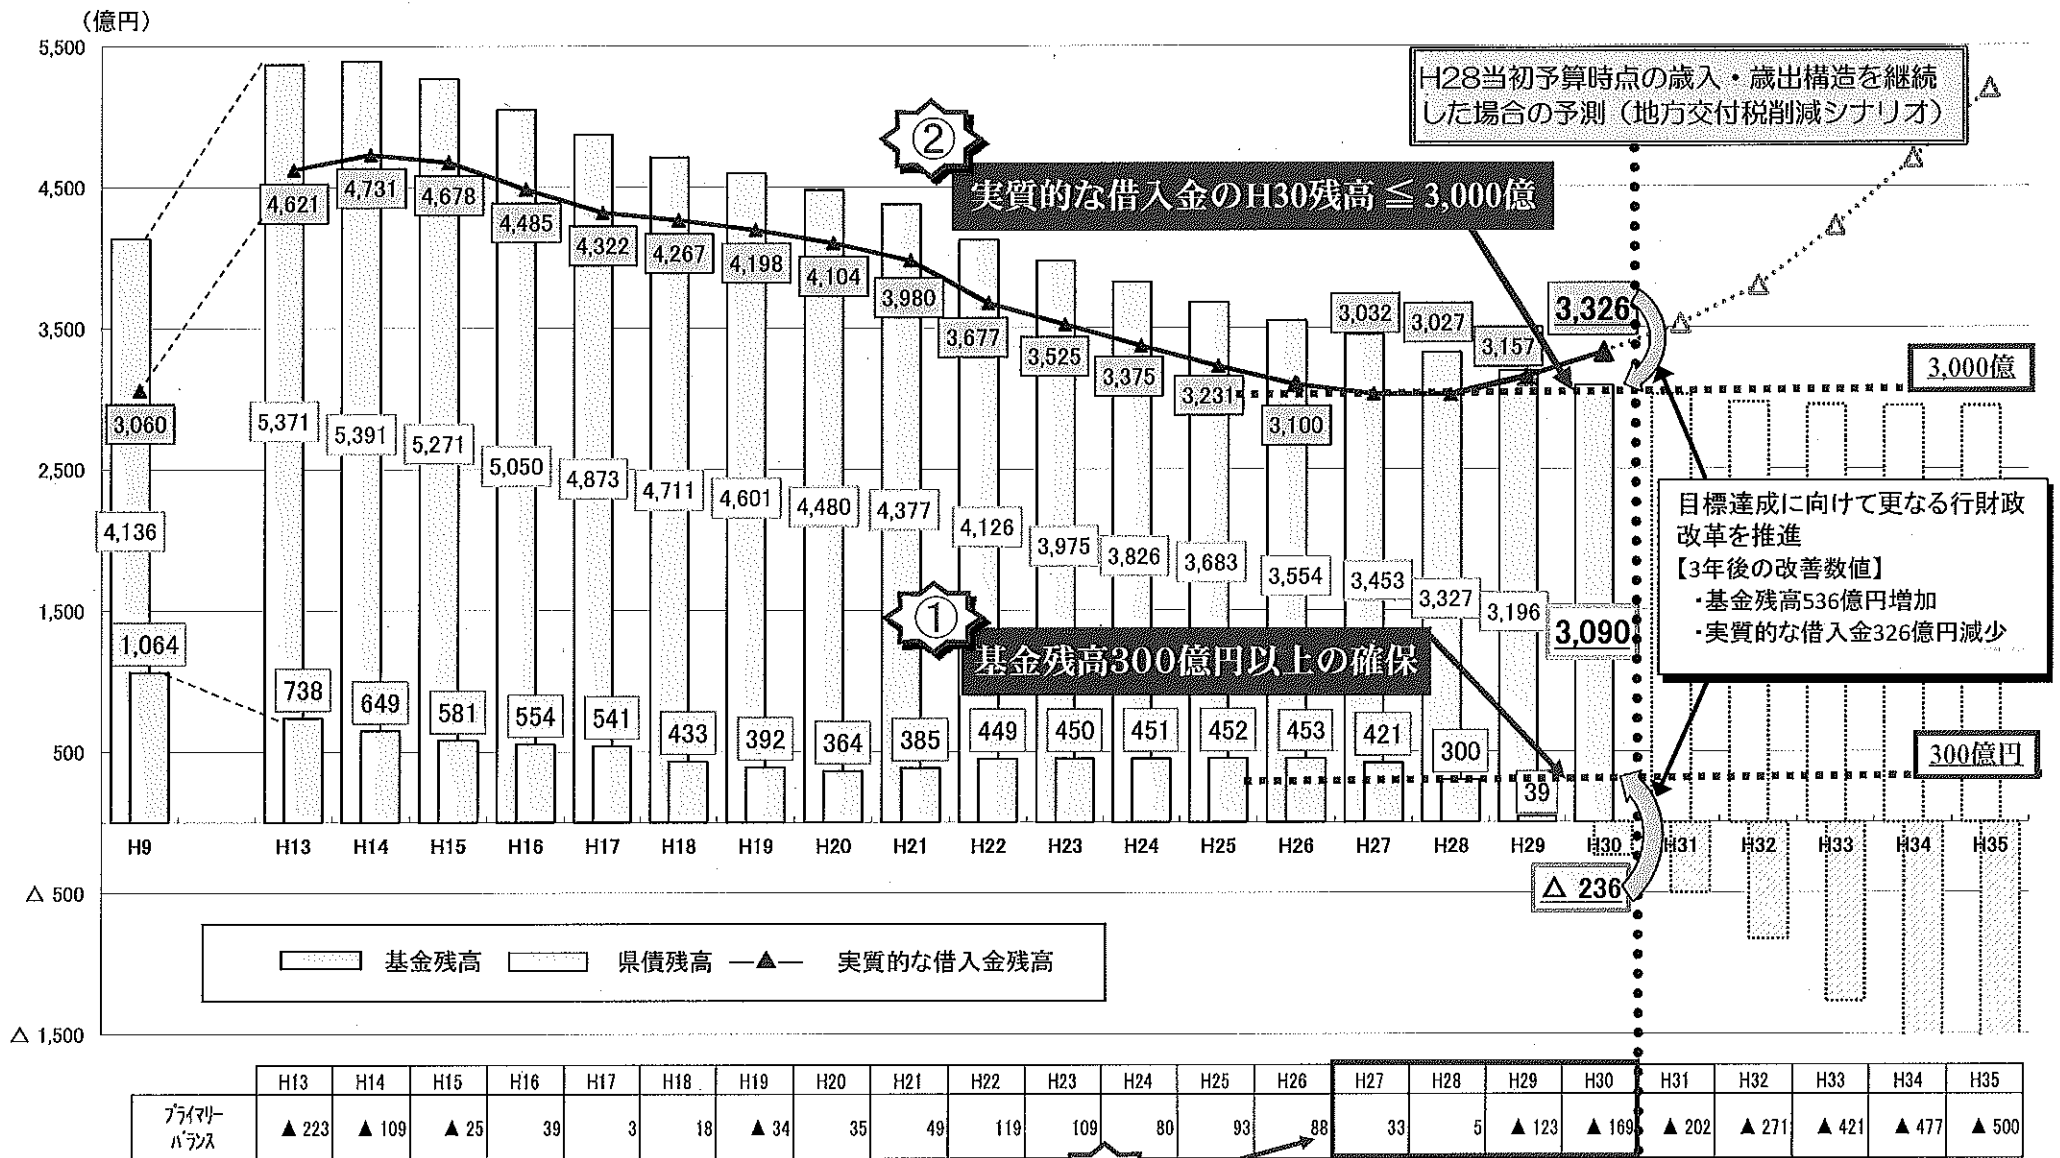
（億円）

5,500
4,500
3,500
2,500
1,500
500
△ 500
△ 1,500

H28当初予算時点の歳入・歳出構造を継続した場合の予測（地方交付税削減シナリオ）

②
実質的な借入金のH30残高 ≦ 3,000億

①
基金残高300億円以上の確保

3,000億
300億円

目標達成に向けて更なる行財政改革を推進
【3年後の改善数値】
・基金残高536億円増加
・実質的な借入金326億円減少

3,060
4,136
1,064
4,621
5,371
738
4,731
5,391
649
4,678
5,271
581
4,485
5,050
554
4,322
4,873
541
4,267
4,711
433
4,198
4,601
392
4,104
4,480
364
3,980
4,377
385
3,677
4,126
449
3,525
3,975
450
3,375
3,826
451
3,231
3,683
452
3,100
3,554
453
3,032
3,453
421
3,027
3,327
300
3,157
3,196
39
3,326
3,090
△ 236

H9 H13 H14 H15 H16 H17 H18 H19 H20 H21 H22 H23 H24 H25 H26 H27 H28 H29 H30 H31 H32 H33 H34 H35

基金残高　県債残高　実質的な借入金残高

| | H13 | H14 | H15 | H16 | H17 | H18 | H19 | H20 | H21 | H22 | H23 | H24 | H25 | H26 | H27 | H28 | H29 | H30 | H31 | H32 | H33 | H34 | H35 |
|---|---|---|---|---|---|---|---|---|---|---|---|---|---|---|---|---|---|---|---|---|---|---|---|
| プライマリーバランス | ▲ 223 | ▲ 109 | ▲ 25 | 39 | 3 | 18 | ▲ 34 | 35 | 49 | 119 | 109 | 80 | 93 | 88 | 33 | 5 | ▲ 123 | ▲ 169 | ▲ 202 | ▲ 271 | ▲ 421 | ▲ 477 | ▲ 500 |